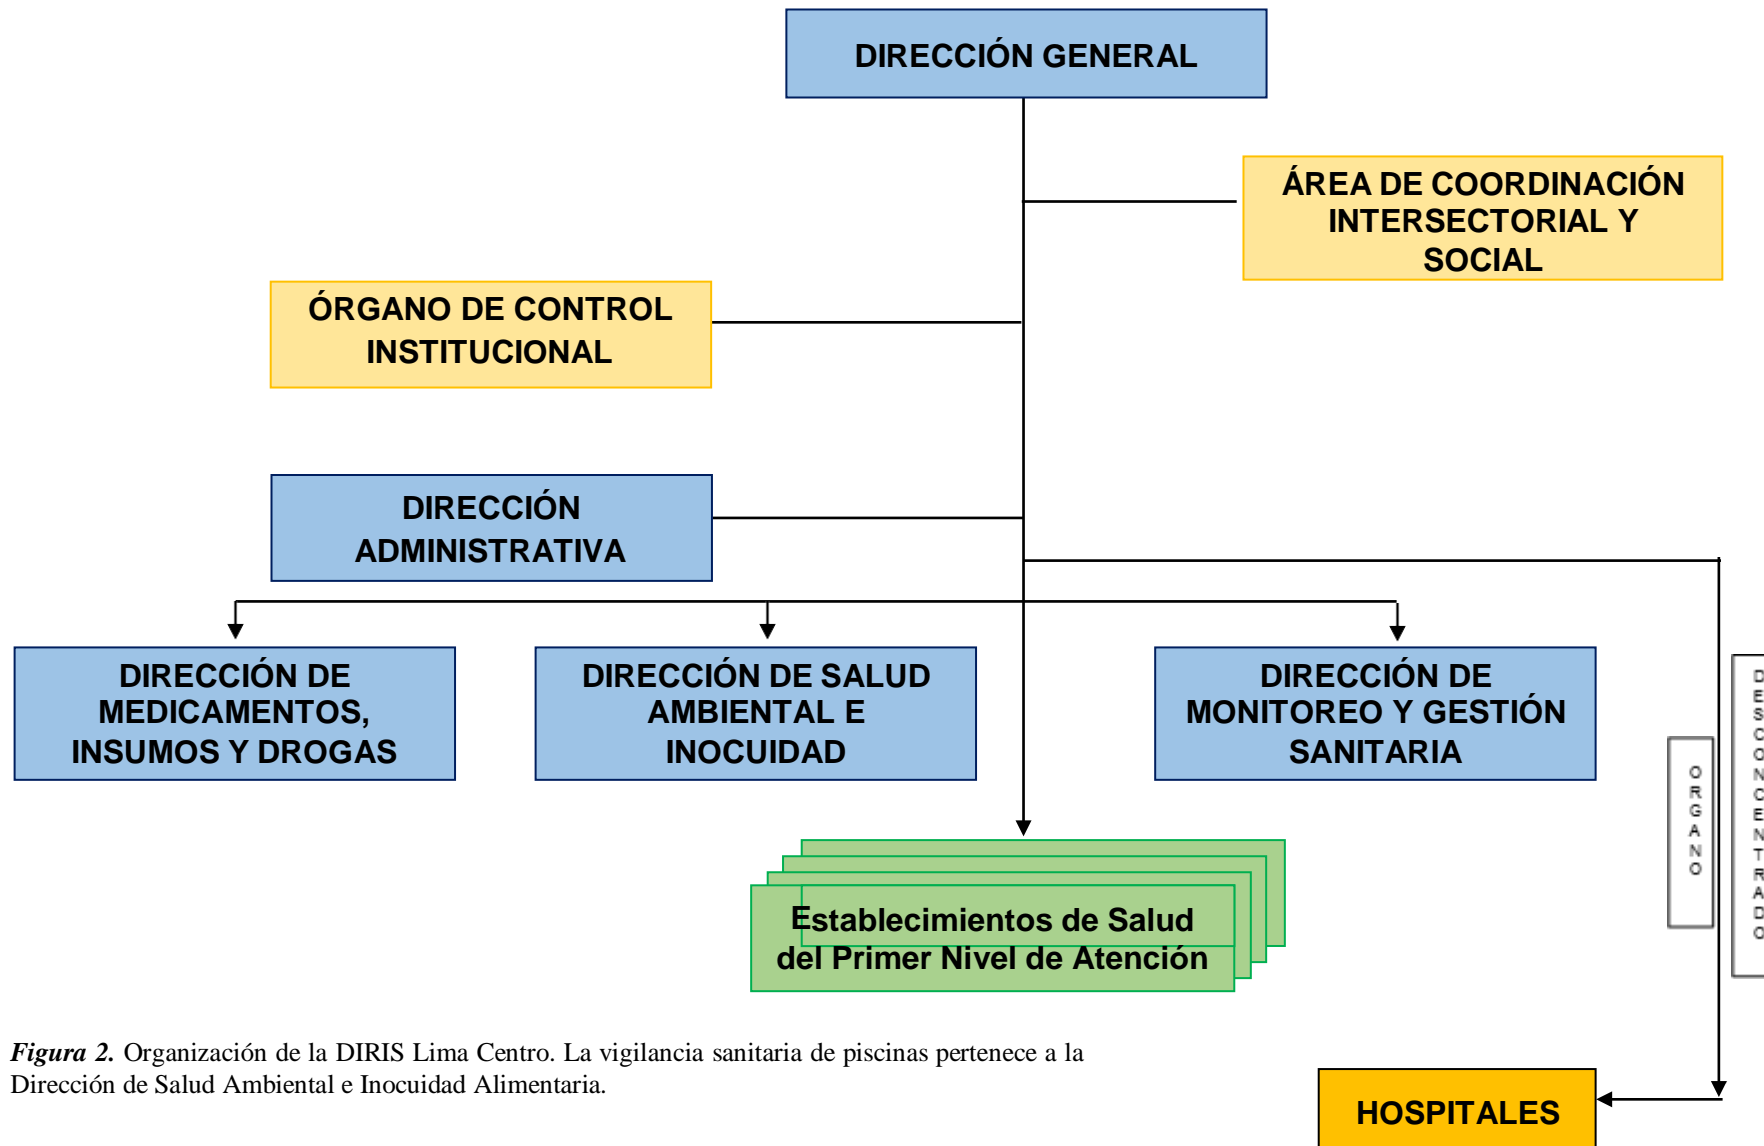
DIRECCIÓN GENERAL

ÁREA DE COORDINACIÓN INTERSECTORIAL Y SOCIAL

ÓRGANO DE CONTROL INSTITUCIONAL

DIRECCIÓN ADMINISTRATIVA

DIRECCIÓN DE MEDICAMENTOS, INSUMOS Y DROGAS

DIRECCIÓN DE SALUD AMBIENTAL E INOCUIDAD

DIRECCIÓN DE MONITOREO Y GESTIÓN SANITARIA

ORGANO

DESCONCENTRADO

Establecimientos de Salud del Primer Nivel de Atención

Figura 2. Organización de la DIRIS Lima Centro. La vigilancia sanitaria de piscinas pertenece a la Dirección de Salud Ambiental e Inocuidad Alimentaria.

HOSPITALES